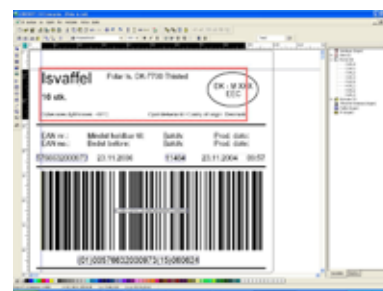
Isvaffel

Fidar ls. DK-7730 Thisted

10 stk.

DK - M XXX EEC

EAN nr.:
EAN no.:

Mindst holdbar til:
Bedst before:

Batch:
Batch:

Prod. date:
Prod. date:

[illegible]

23.11.2006

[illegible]

23.11.2004

09:57

(01)05798320000673(15)060624